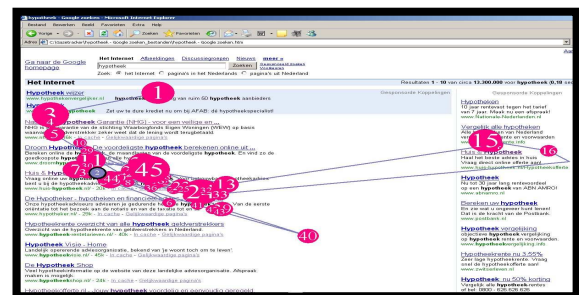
hypotheek - Google zoeken - Microsoft Internet Explorer

Bestand Bewerken Beeld Favorieten Extra Help

Vorige Zoeken Favorieten

Adres C:\Documents and Settings\...\hypotheek - Google zoeken_bestanden\hypotheek - Google zoeken.htm

Ga naar de Google homepage

Het Internet Afbeeldingen Discussiegroepen Nieuws meer »

hypotheek Zoeken Geavanceerd zoeken Voorkeuren

Zoek: het Internet pagina's in het Nederlands pagina's uit Nederland

Het Internet

Resultaten 1 - 10 van circa 13.300.000 voor hypotheek (0,19 sec)

Gesponsorde koppelingen

Hypotheek wijzer
www.hypotheekvergelijker.nl

hypotheek ... hypotheekaanbieders

Zet uw hypotheek ... AFAB: dé hypotheekspecialist!

Nationale Hypotheek Garantie (NHG) - voor een veilige en ...

Droom Hypotheek - De voordeligste hypotheek berekenen online ...

Huis & Hypotheek

De Hypotheker - hypotheken en financiële ...

Hypotheekrente overzicht van alle hypotheek ...

Hypotheek Visie - Home

De Hypotheek Shop

Gesponsorde koppelingen

Hypotheek
10 jaar rentevast tegen het tarief van 7 jaar. Maak nu een afspraak!
www.Nationale-Nederlanden.nl

Vergelijk alle hypotheken

Huis en Hypotheek

Hypotheek
Nu tot 30 jaar lang voordeliger
www.abnamro.nl

Bereken uw Hypotheek
www.postbank.nl

Hypotheek vergelijking

Hypotheekrente nu 3,55%
www.zwitserleven.nl

Hypotheek nu 50% korting

1 3 4 5 11 13 15 16 40 45